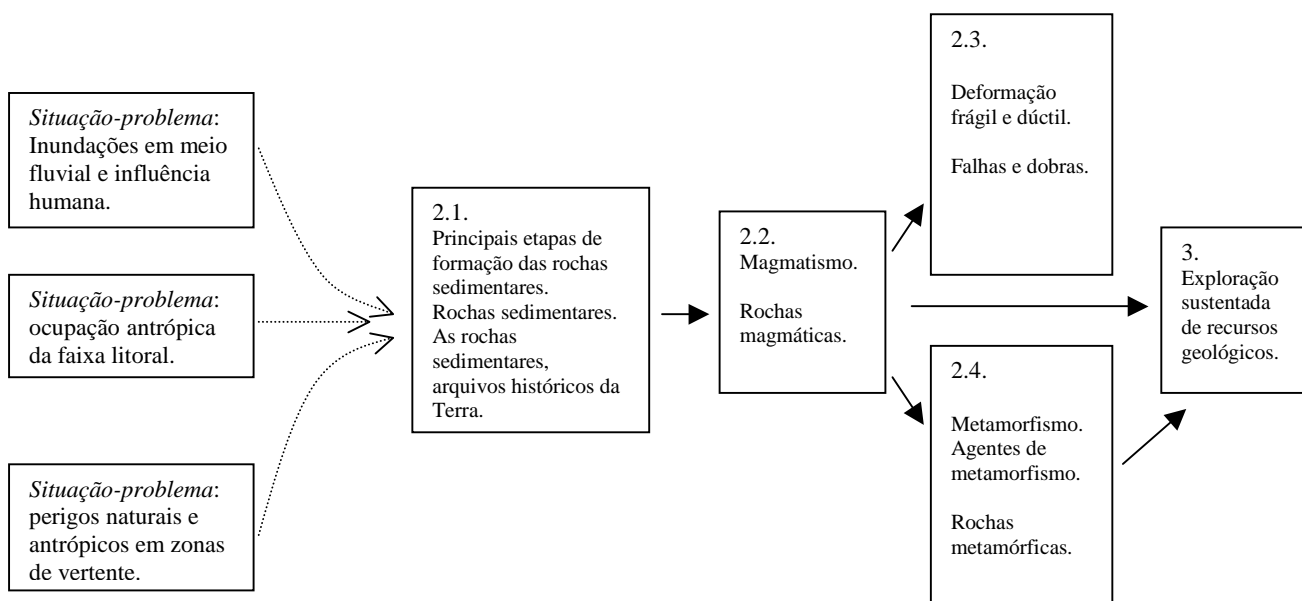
Situação-problema: Inundações em meio fluvial e influência humana.

Situação-problema: ocupação antrópica da faixa litoral.

Situação-problema: perigos naturais e antrópicos em zonas de vertente.

2.1.
Principais etapas de formação das rochas sedimentares.
Rochas sedimentares.
As rochas sedimentares, arquivos históricos da Terra.

2.2.
Magmatismo.

Rochas magmáticas.

2.3.

Deformação frágil e dúctil.

Falhas e dobras.

2.4.

Metamorfismo.
Agentes de metamorfismo.

Rochas metamórficas.

3.
Exploração sustentada de recursos geológicos.